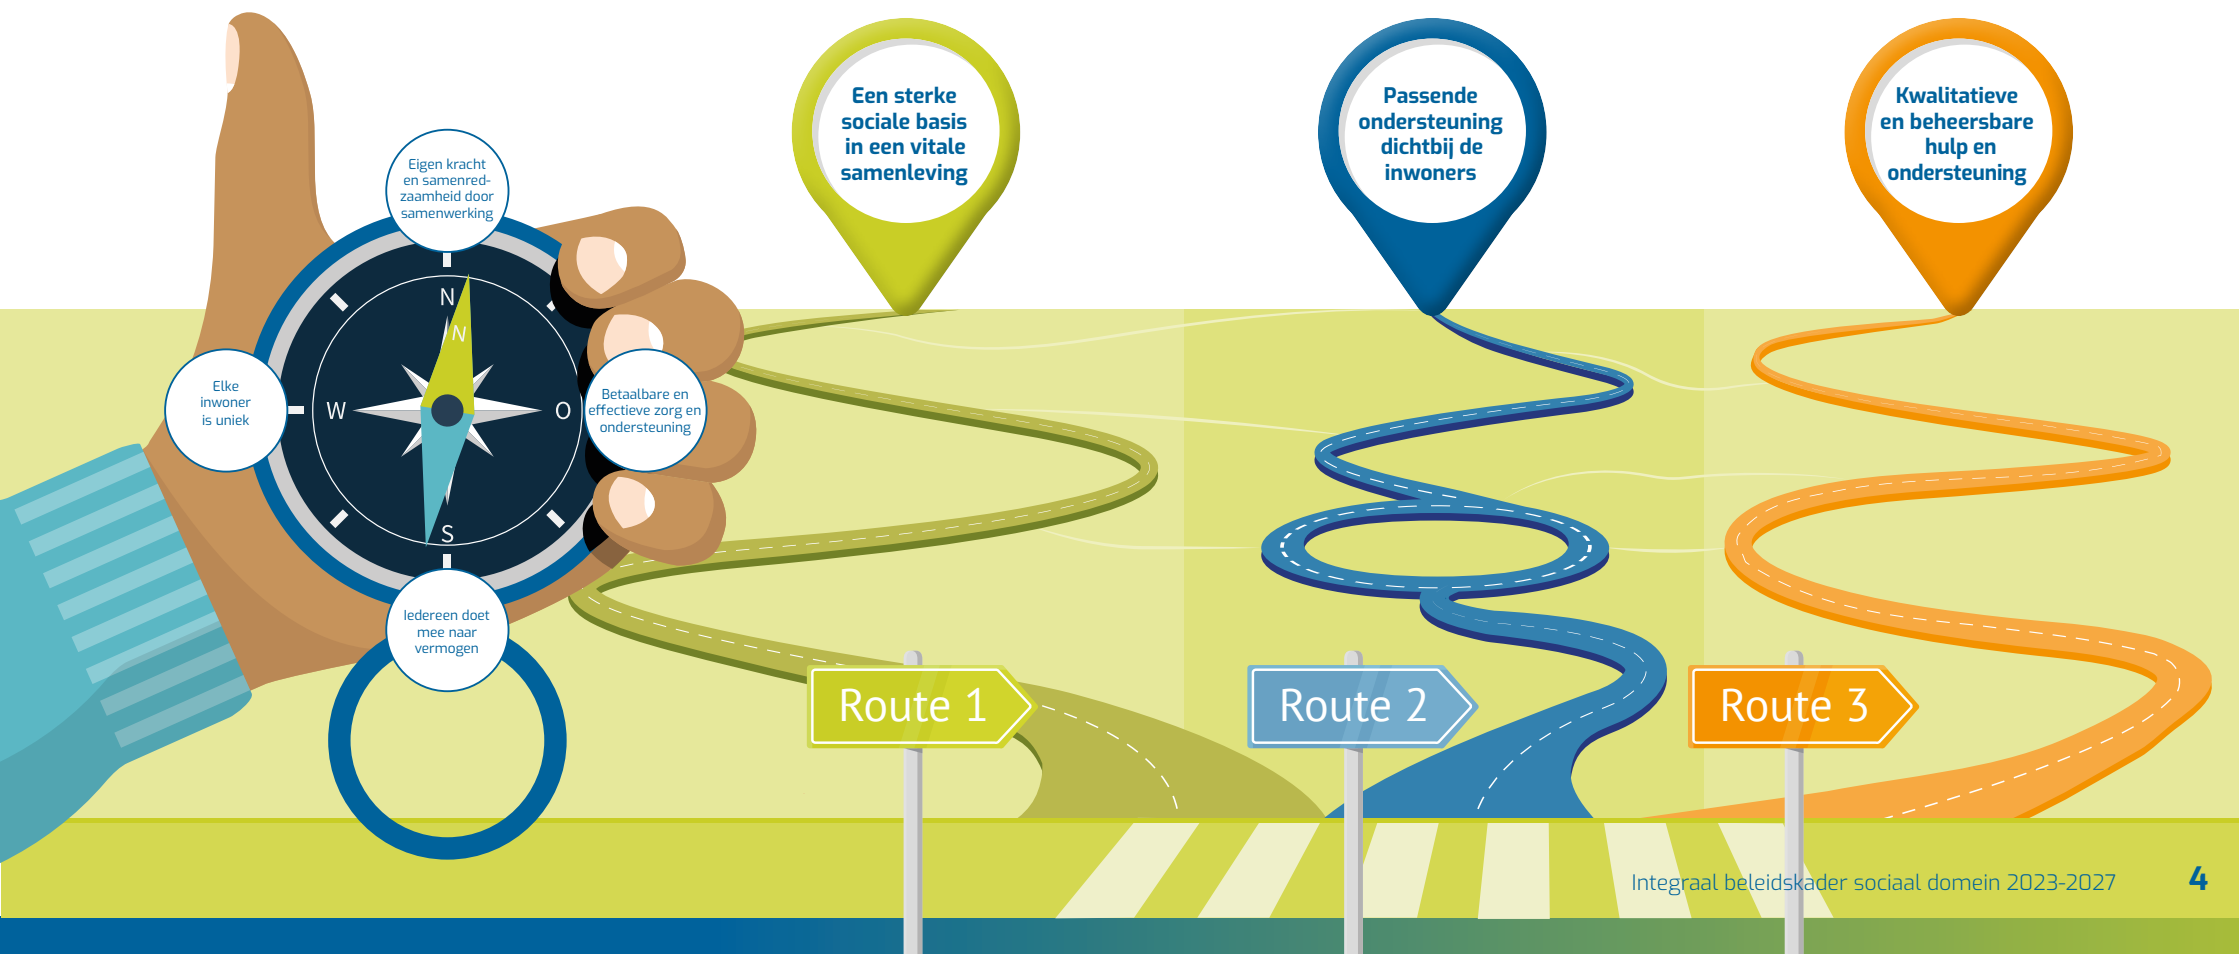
Eigen kracht en samenredzaamheid door samenwerking

Elke inwoner is uniek

Betaalbare en effectieve zorg en ondersteuning

Iedereen doet mee naar vermogen

N

N

W

O

S

Een sterke sociale basis in een vitale samenleving

Passende ondersteuning dichtbij de inwoners

Kwalitatieve en beheersbare hulp en ondersteuning

Route 1

Route 2

Route 3

Integraal beleidskader sociaal domein 2023-2027

4